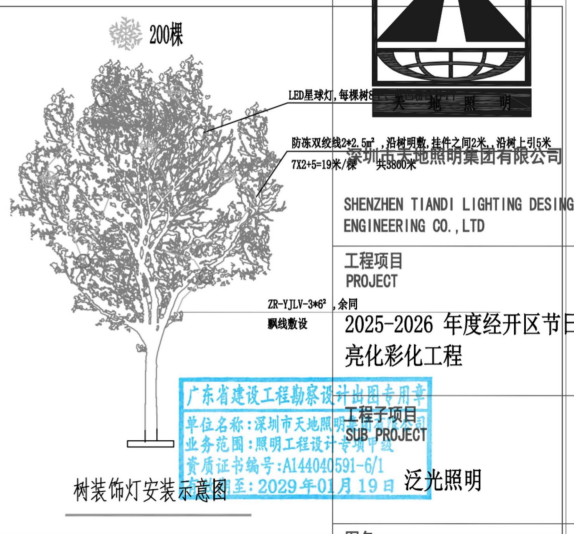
200棵

LED星球灯，每棵树8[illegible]

防冻双绞线2*2.5㎡，沿树明敷，挂件之间2米，沿树上引5米
7X2+5=19米/棵 共3800米

ZR-YJLV-3*6²，余同
飘线敷设

树装饰灯安装示意图

天 地 照 明

深圳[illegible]地照明集团有限公司

SHENZHEN TIANDI LIGHTING DESING ENGINEERING CO.,LTD

工程项目
PROJECT

2025-2026 年度经开区节日亮化彩化工程

工程子项目
SUB PROJECT

泛光照明

广东省建设工程勘察设计出图专用章
单位名称：深圳市天地照明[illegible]
业务范围：照明工程设计专项甲级
资质证书编号：A144040591-6/1
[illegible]至：2029年01月19日